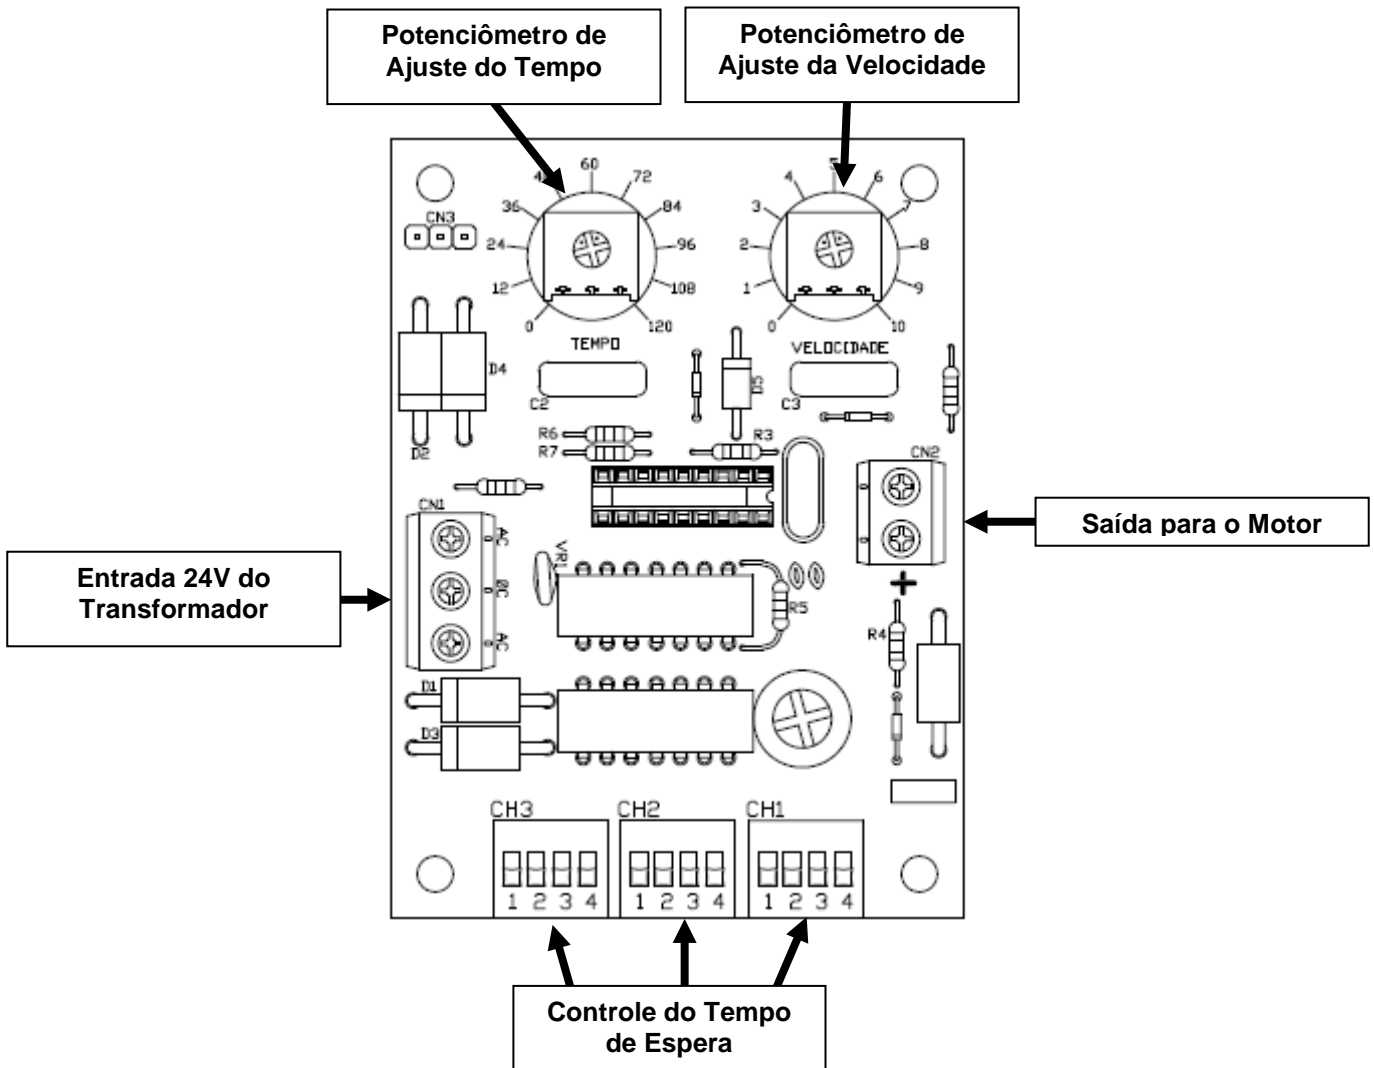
Potenciômetro de Ajuste do Tempo

Potenciômetro de Ajuste da Velocidade

CN3

48 60 72 36 84 24 96 12 108 0 120

TEMPO

4 5 6 3 7 2 8 1 9 0 10

VELOCIDADE

D4

C2

D5

C3

D2

R6

R7

R3

CN2

CN1

AC

0C

AC

VR1

R5

Saída para o Motor

Entrada 24V do Transformador

+

R4

D1

D3

CH3

CH2

CH1

1 2 3 4

1 2 3 4

1 2 3 4

Controle do Tempo de Espera